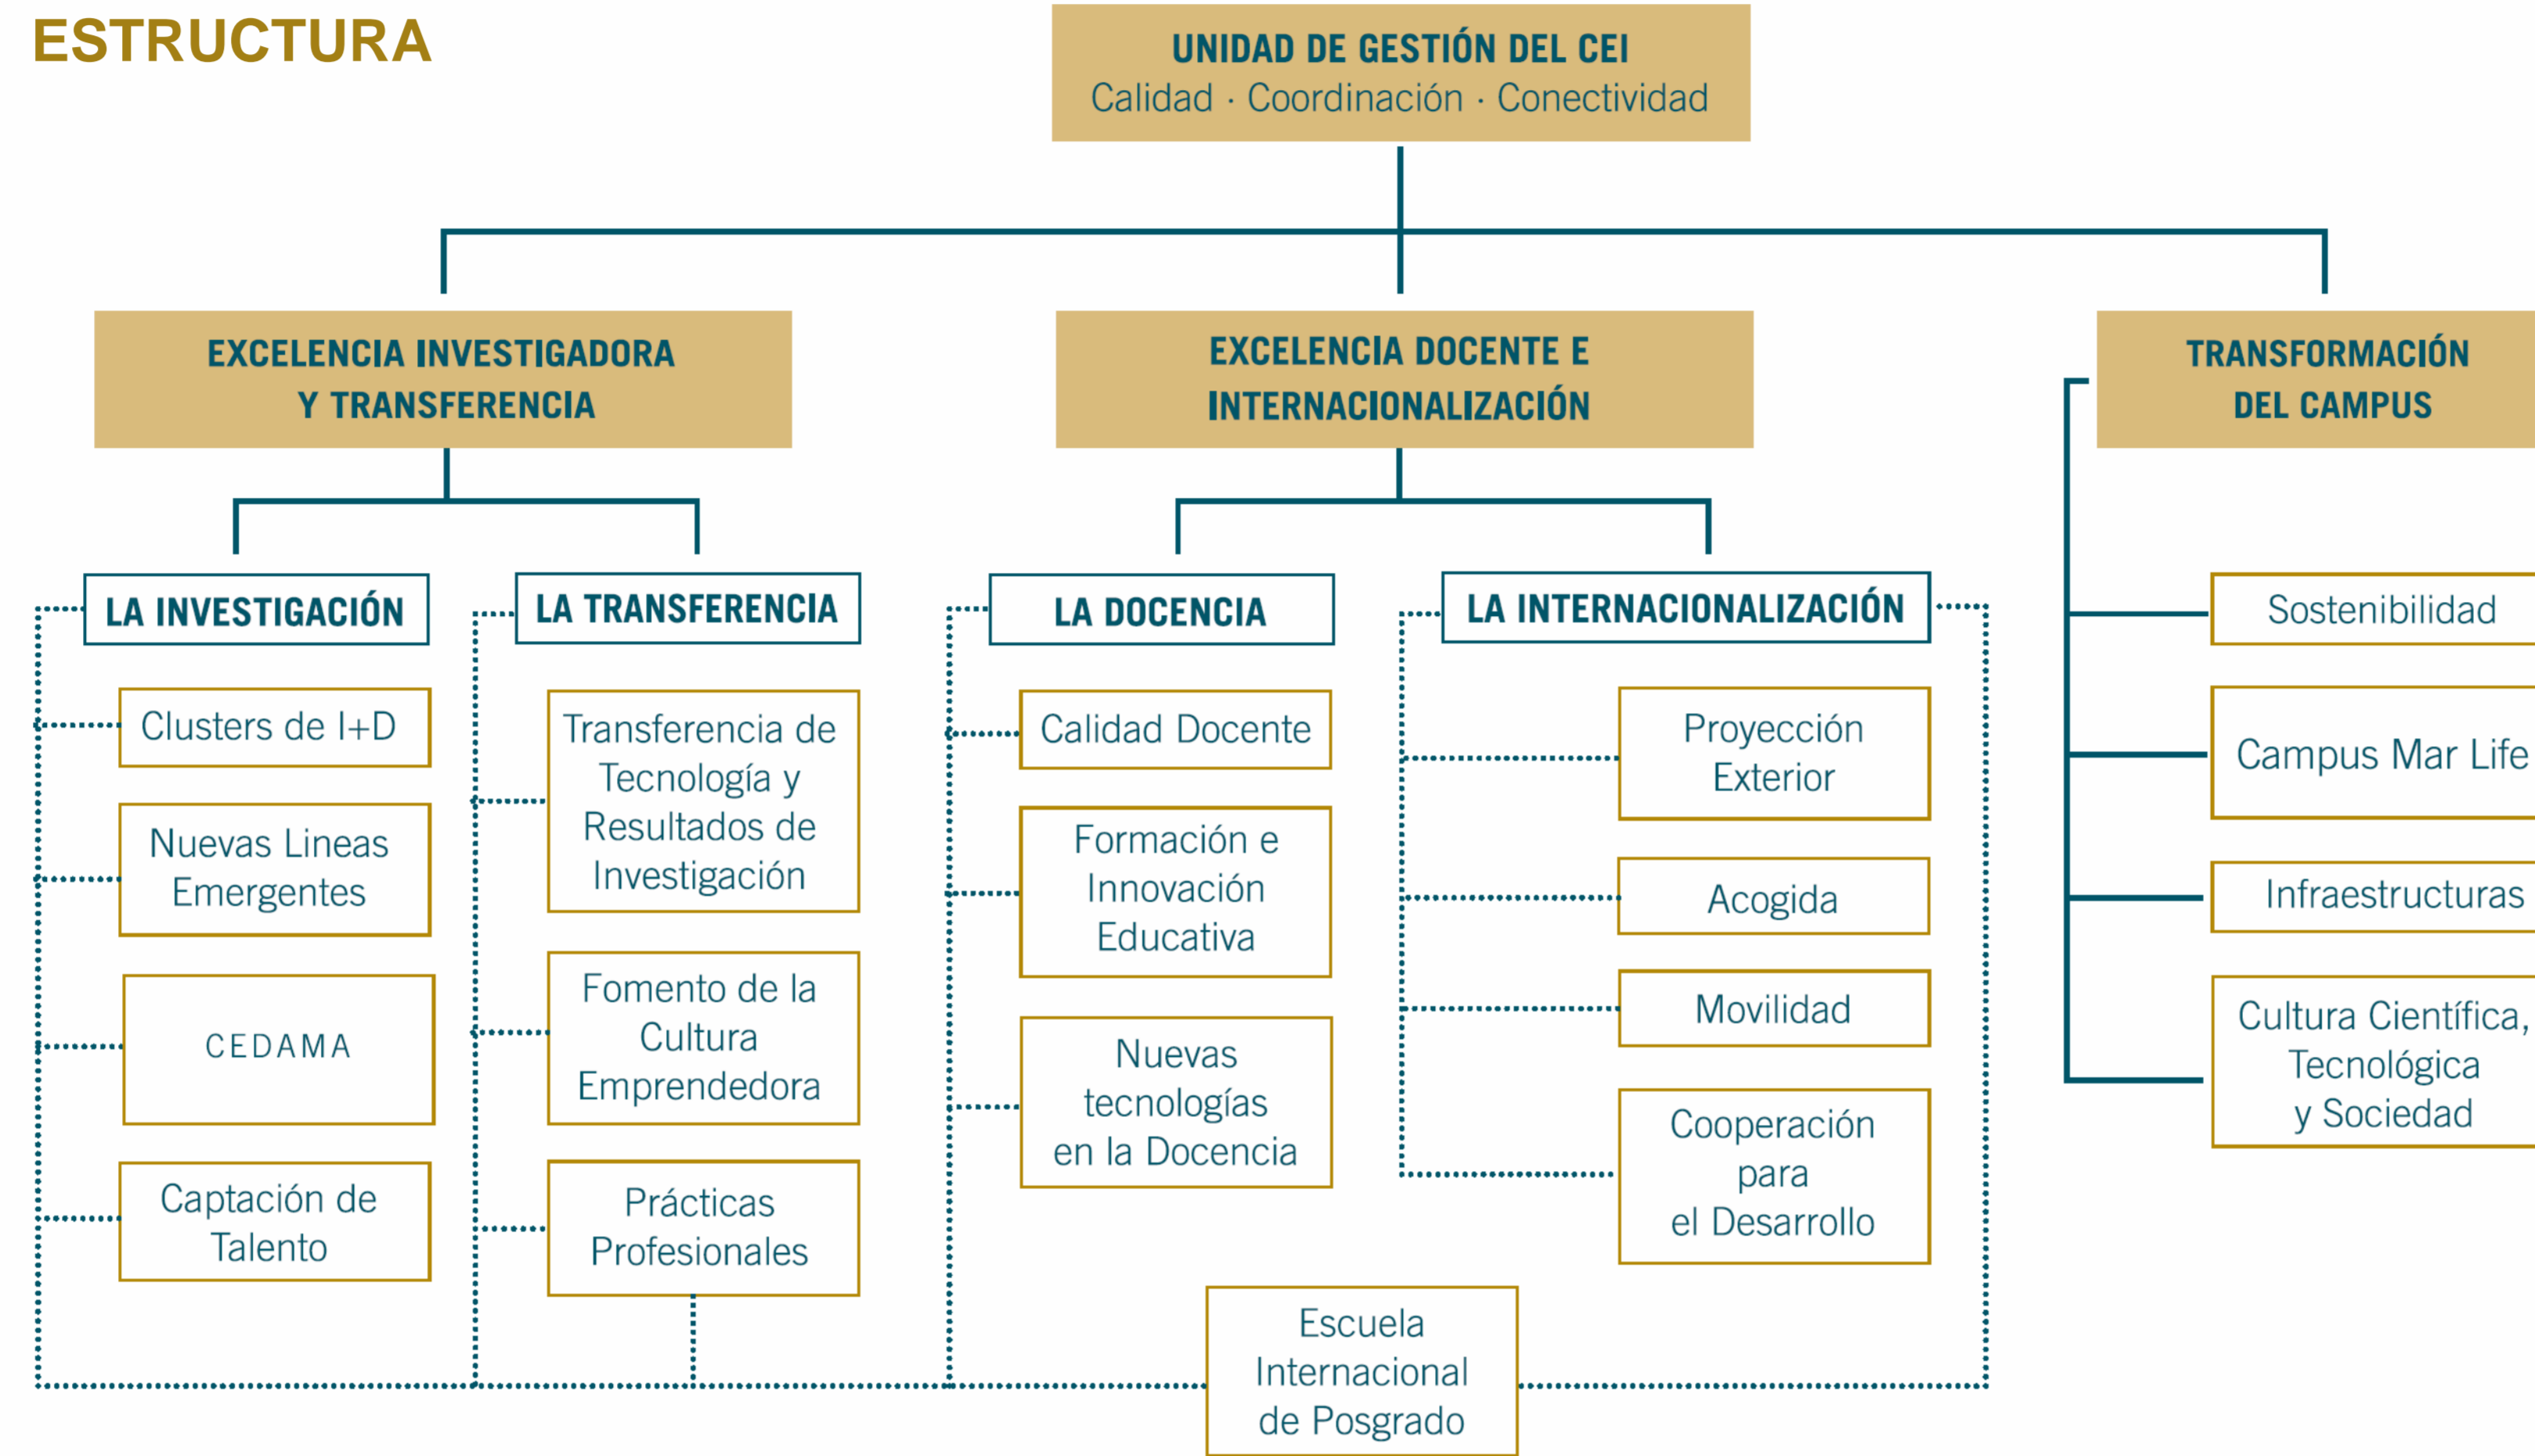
ESTRUCTURA

UNIDAD DE GESTIÓN DEL CEI
Calidad · Coordinación · Conectividad

EXCELENCIA INVESTIGADORA Y TRANSFERENCIA

EXCELENCIA DOCENTE E INTERNACIONALIZACIÓN

TRANSFORMACIÓN DEL CAMPUS

LA INVESTIGACIÓN

Clusters de I+D

Nuevas Lineas Emergentes

CEDAMA

Captación de Talento

LA TRANSFERENCIA

Transferencia de Tecnología y Resultados de Investigación

Fomento de la Cultura Emprendedora

Prácticas Profesionales

LA DOCENCIA

Calidad Docente

Formación e Innovación Educativa

Nuevas tecnologías en la Docencia

LA INTERNACIONALIZACIÓN

Proyección Exterior

Acogida

Movilidad

Cooperación para el Desarrollo

Sostenibilidad

Campus Mar Life

Infraestructuras

Cultura Científica, Tecnológica y Sociedad

Escuela Internacional de Posgrado